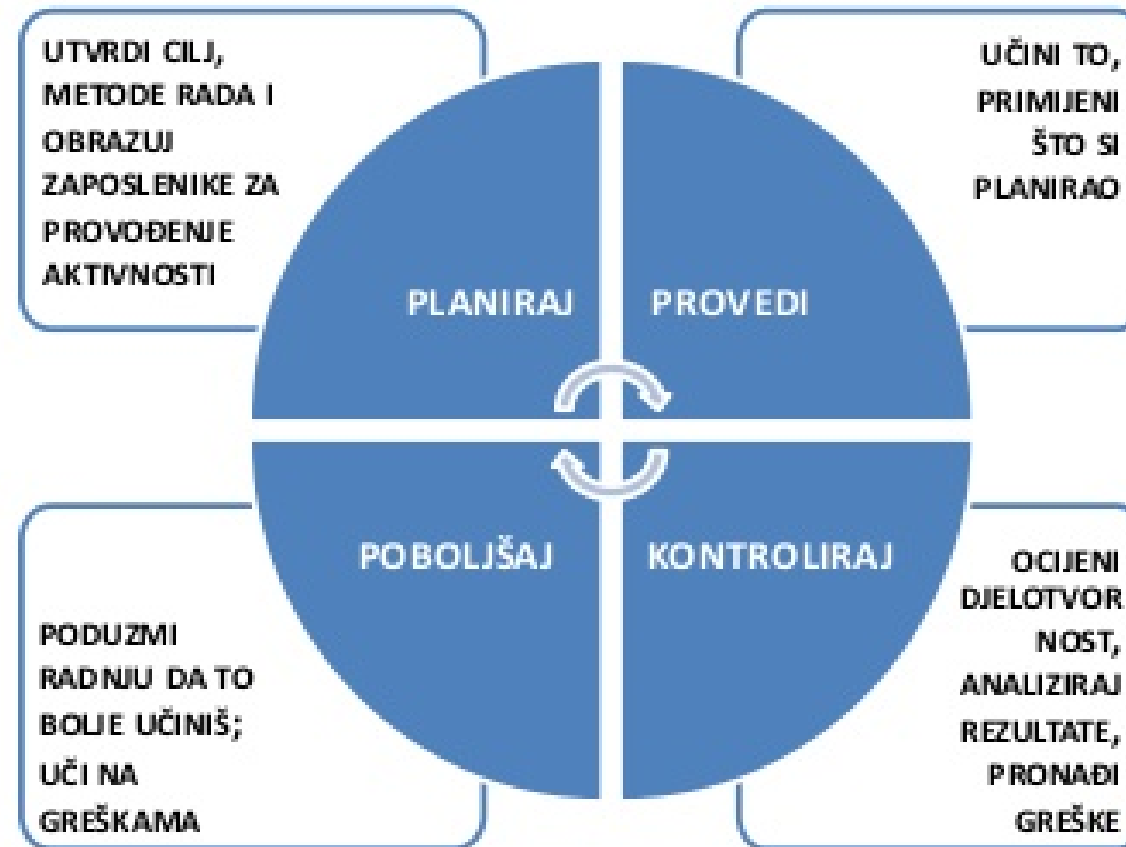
UTVRDI CILJ, METODE RADA I OBRAZUJ ZAPOSLENIKE ZA PROVOĐENJE AKTIVNOSTI

UČINI TO, PRIMIJENI ŠTO SI PLANIRAO

PLANIRAJ

PROVEDI

POBOLJŠAJ

KONTROLIRAJ

PODUZMI RADNJU DA TO BOLJE UČINIŠ; UČI NA GREŠKAMA

OCIJENI DJELOTVORNOST, ANALIZIRAJ REZULTATE, PRONAĐI GREŠKE